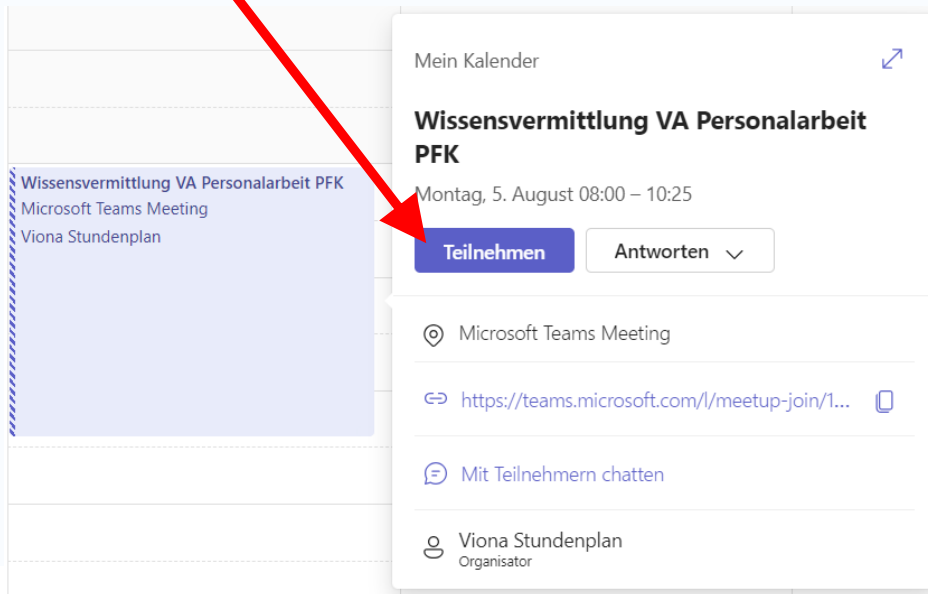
Wissensvermittlung VA Personalarbeit PFK
Microsoft Teams Meeting
Viona Stundenplan

Mein Kalender

Wissensvermittlung VA Personalarbeit PFK

Montag, 5. August 08:00 – 10:25

Teilnehmen

Antworten

Microsoft Teams Meeting

https://teams.microsoft.com/l/meetup-join/1...

Mit Teilnehmern chatten

Viona Stundenplan
Organisator